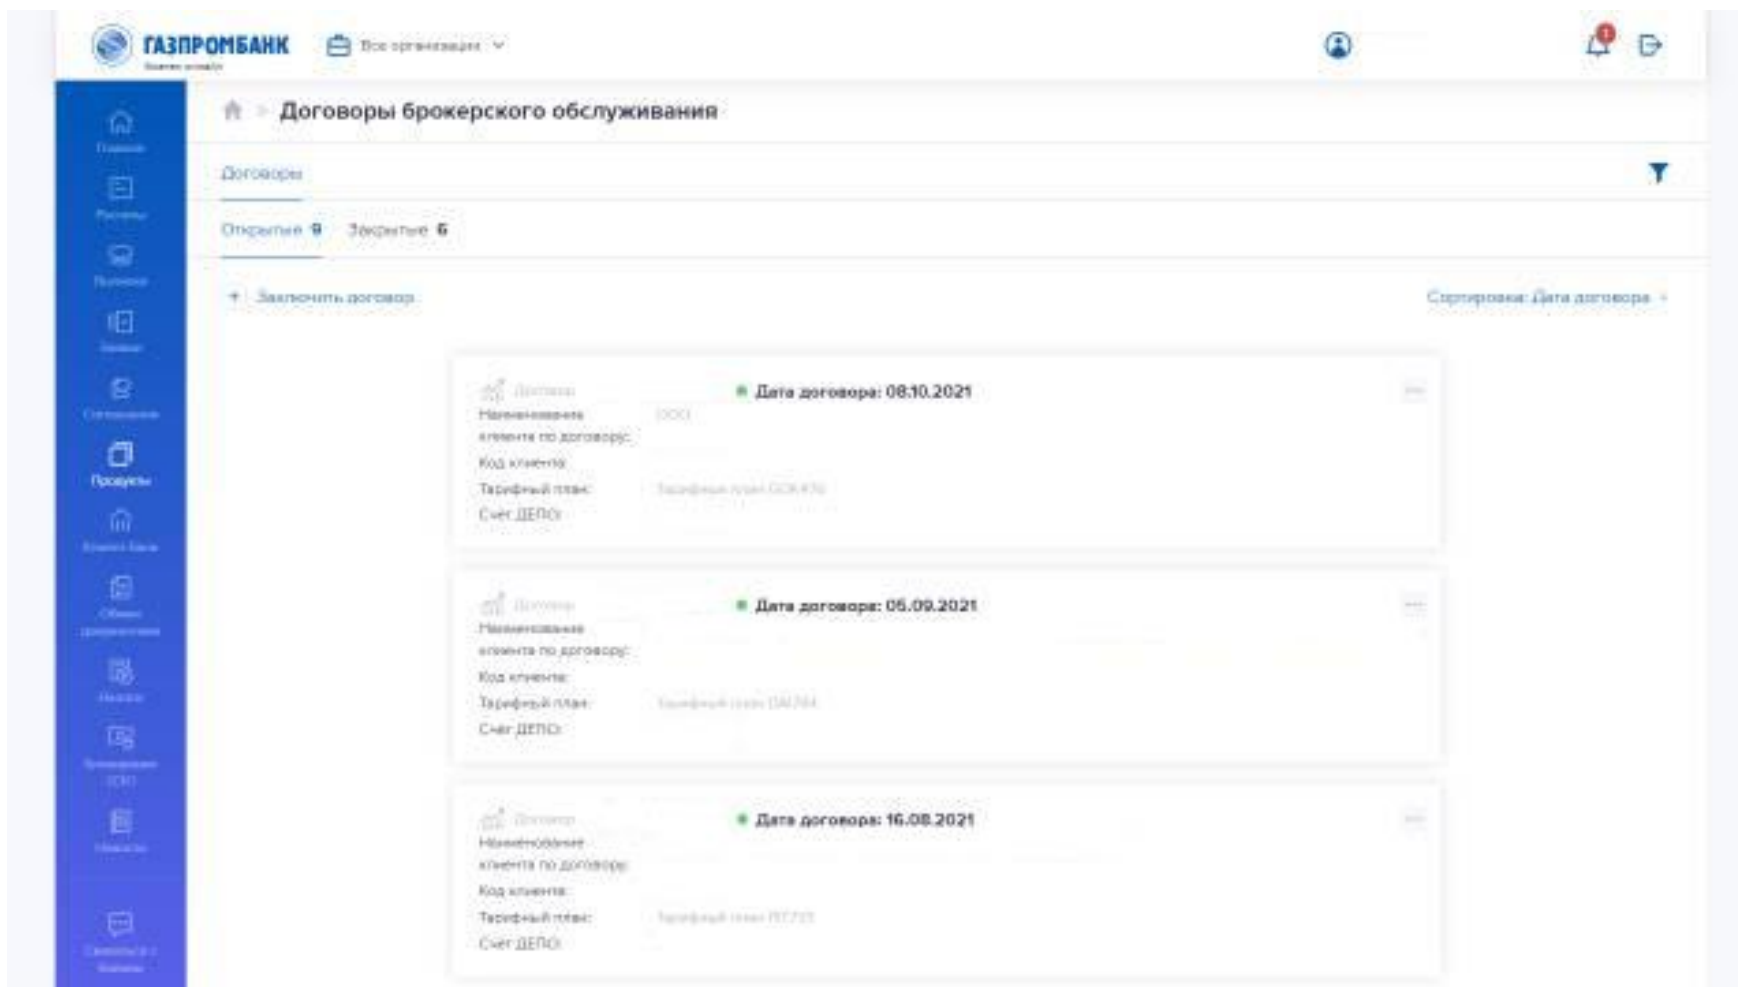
ГАЗПРОМБАНК
Бизнес онлайн
Все организации
1

Главная
Расчеты
Платежи
Зарплата
Сотрудники
Продукты
Клиент Банк
Обмен документами
Налоги
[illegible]
Новости
Связаться с банком

Договоры брокерского обслуживания

Договоры

Открытые 9 Закрытые 6

+ Заключить договор

Сортировка: Дата договора

Договор
Дата договора: 08.10.2021
Наименование клиента по договору: ООО
Код клиента:
Тарифный план: Тарифный план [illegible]
Счет ДЕПО:

Договор
Дата договора: 05.09.2021
Наименование клиента по договору:
Код клиента:
Тарифный план: Тарифный план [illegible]
Счет ДЕПО:

Договор
Дата договора: 16.08.2021
Наименование клиента по договору:
Код клиента:
Тарифный план: Тарифный план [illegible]
Счет ДЕПО: